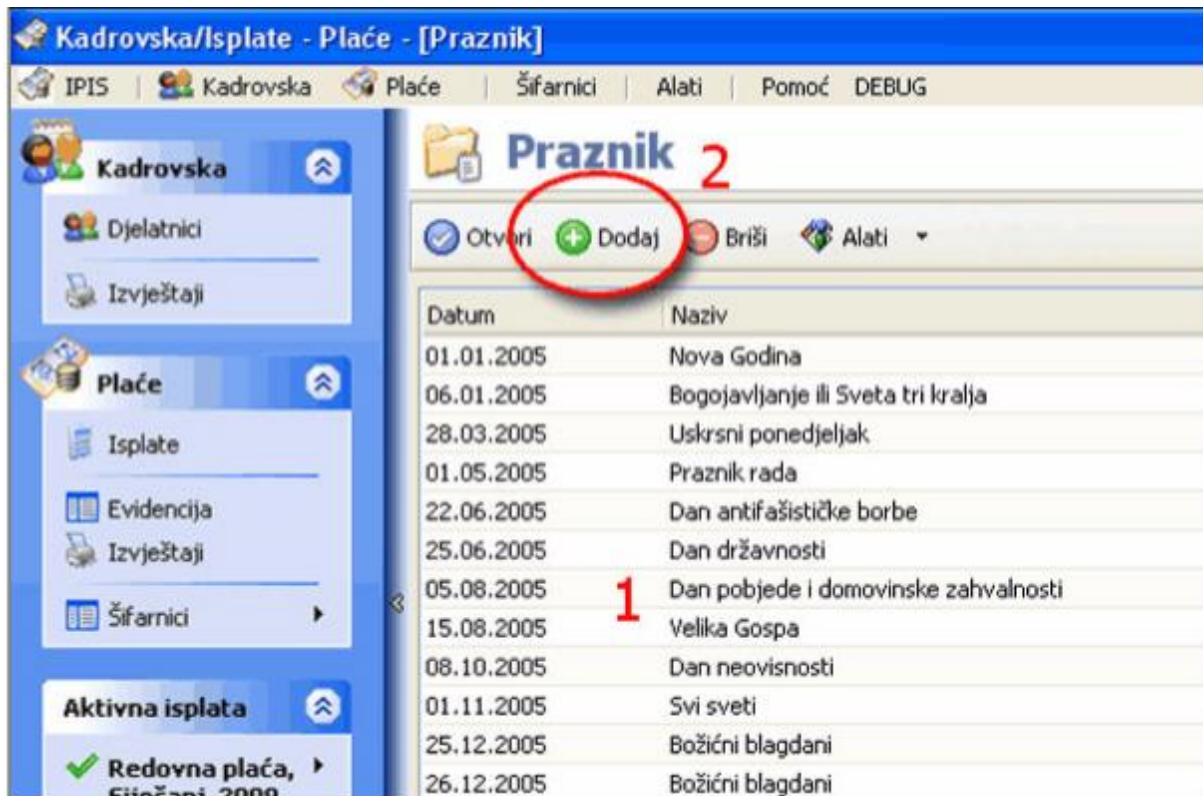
Kadrovska/Isplate - Plaće - [Praznik]

IPIS | Kadrovska | Plaće | Šifarnici | Alati | Pomoć DEBUG

Kadrovska

Djelatnici

Izvještaji

Plaće

Isplate

Evidencija

Izvještaji

Šifarnici

Aktivna isplata

Redovna plaća, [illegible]

Praznik 2

Otvori Dodaj Briši Alati

| Datum | Naziv |
|---|---|
| 01.01.2005 | Nova Godina |
| 06.01.2005 | Bogojavljanje ili Sveta tri kralja |
| 28.03.2005 | Uskrsni ponedjeljak |
| 01.05.2005 | Praznik rada |
| 22.06.2005 | Dan antifašističke borbe |
| 25.06.2005 | Dan državnosti |
| 05.08.2005 | Dan pobjede i domovinske zahvalnosti |
| 15.08.2005 | Velika Gospa |
| 08.10.2005 | Dan neovisnosti |
| 01.11.2005 | Svi sveti |
| 25.12.2005 | Božićni blagdani |
| 26.12.2005 | Božićni blagdani |

1